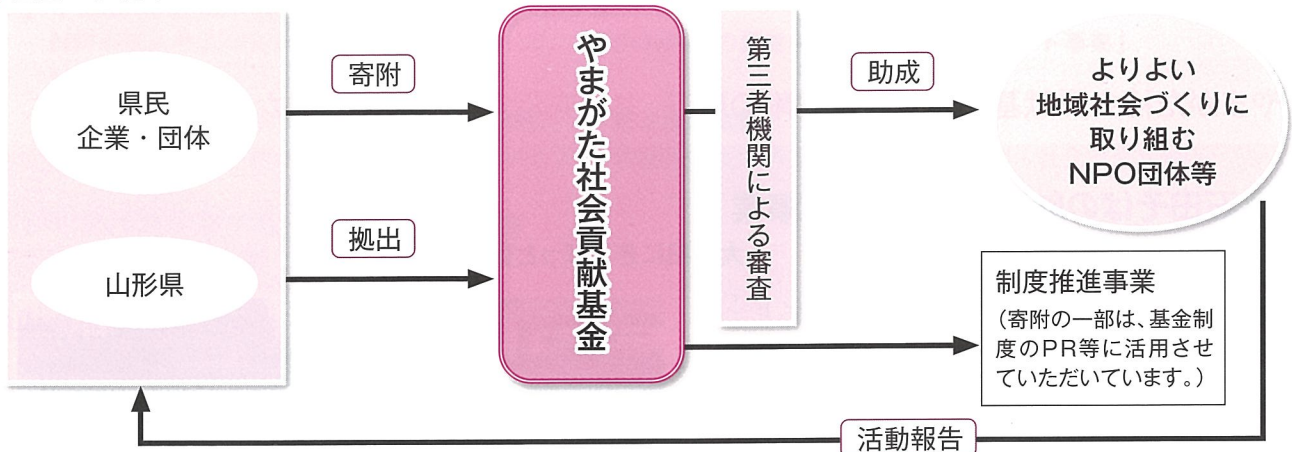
県民
企業・団体

山形県

寄附

拠出

やまがた社会貢献基金

第三者機関による審査

助成

よりよい
地域社会づくりに
取り組む
NPO団体等

制度推進事業
（寄附の一部は、基金制度のPR等に活用させていただいています。）

活動報告